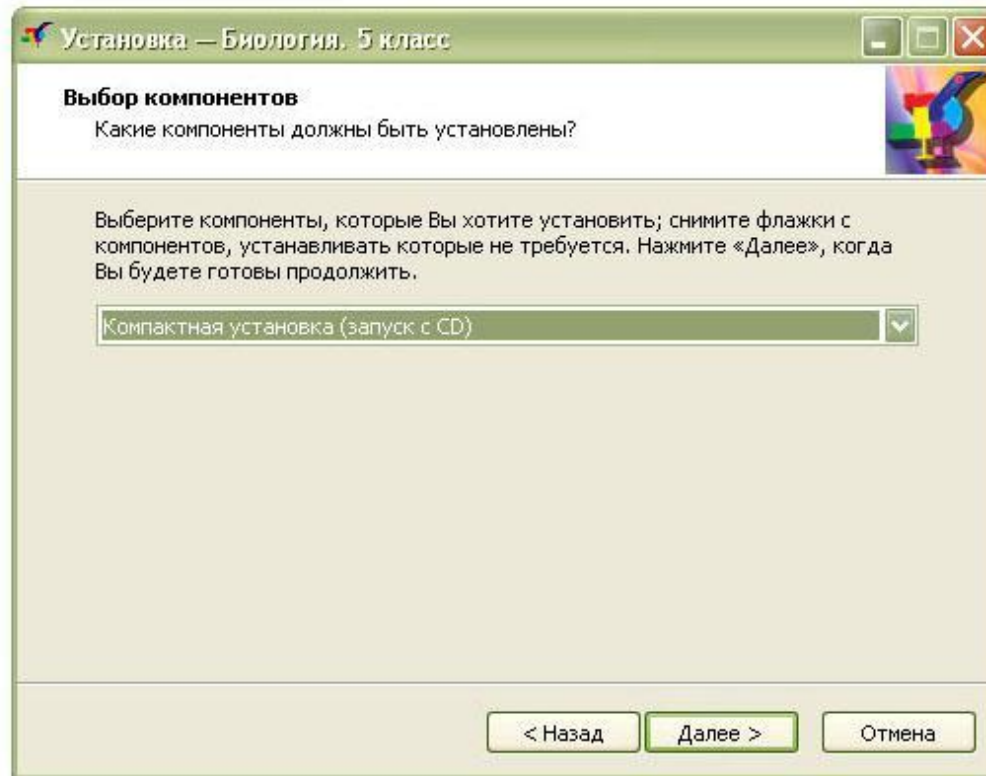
Установка — Биология. 5 класс

Выбор компонентов
Какие компоненты должны быть установлены?

Выберите компоненты, которые Вы хотите установить; снимите флажки с компонентов, устанавливать которые не требуется. Нажмите «Далее», когда Вы будете готовы продолжить.

Компактная установка (запуск с CD)

< Назад
Далее >
Отмена